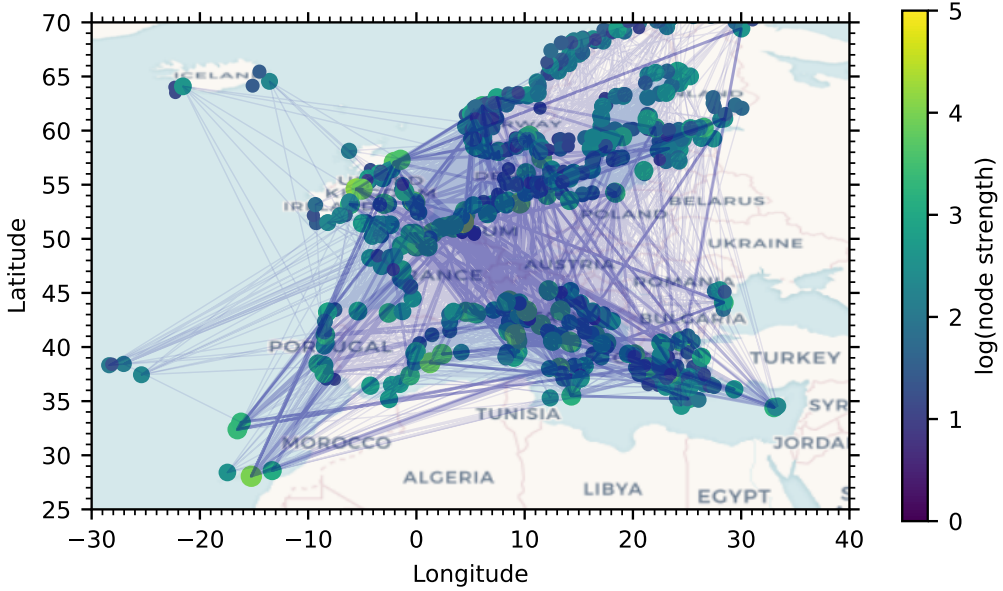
70
65
60
55
50
45
40
35
30
25
Latitude
−30 −20 −10 0 10 20 30 40
Longitude
ICELAND
BELARUS
POLAND
UKRAINE
AUSTRIA
ROMANIA
BULGARIA
PORTUGAL
TURKEY
TUNISIA
MOROCCO
ALGERIA
LIBYA
EGYPT
JORDAN
SYR
5
4
3
2
1
0
log(node strength)